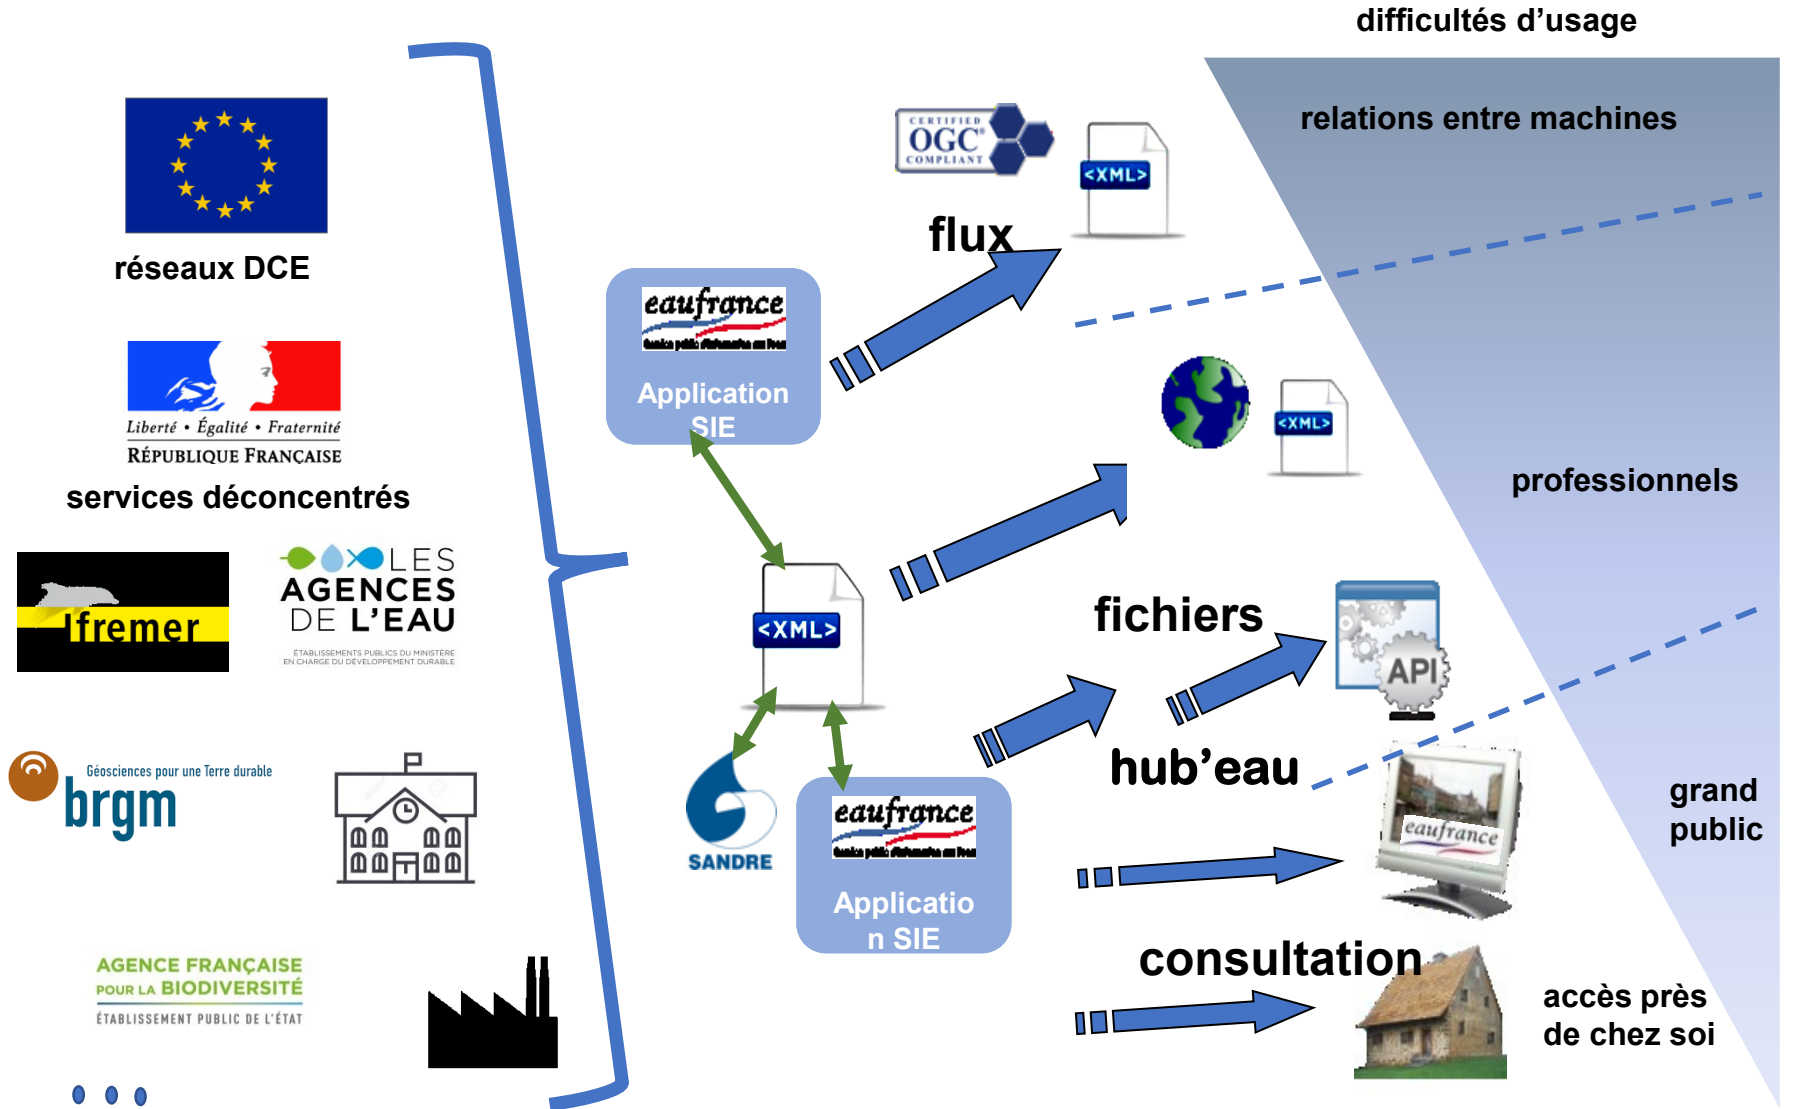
difficultés d’usage

relations entre machines

réseaux DCE

CERTIFIED OGC COMPLIANT

<XML>

flux

eaufrance

Application SIE

Liberté • Égalité • Fraternité
RÉPUBLIQUE FRANÇAISE

services déconcentrés

<XML>

professionnels

Ifremer

LES AGENCES DE L’EAU
ÉTABLISSEMENTS PUBLICS DU MINISTÈRE EN CHARGE DU DÉVELOPPEMENT DURABLE

<XML>

fichiers

API

Géosciences pour une Terre durable
brgm

hub’eau

grand public

SANDRE

eaufrance

Applicatio n SIE

eaufrance

AGENCE FRANÇAISE POUR LA BIODIVERSITÉ
ÉTABLISSEMENT PUBLIC DE L’ÉTAT

consultation

accès près de chez soi